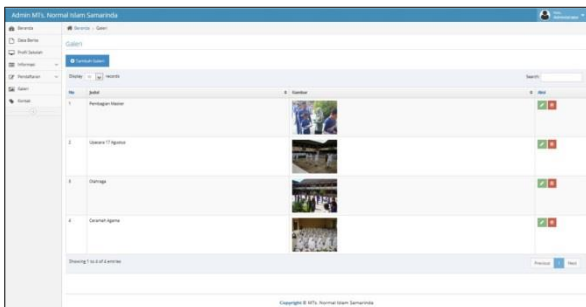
Admin MTs. Normal Islam Samarinda

Beranda
Data Berita
Profil Sekolah
Informasi
Pendaftaran
Galeri
Slider

Beranda / Galeri

Galeri

Tambah Galeri

Display 10 records

Search:

| No | Judul | Gambar | Aksi |
|---|---|---|---|
| 1 | Pembagian Master | | |
| 2 | Upacara 17 Agustus | | |
| 3 | Olahraga | | |
| 4 | Ceramah Agama | | |

Showing 1 to 4 of 4 entries

Previous 1 Next

Copyright © MTs. Normal Islam Samarinda